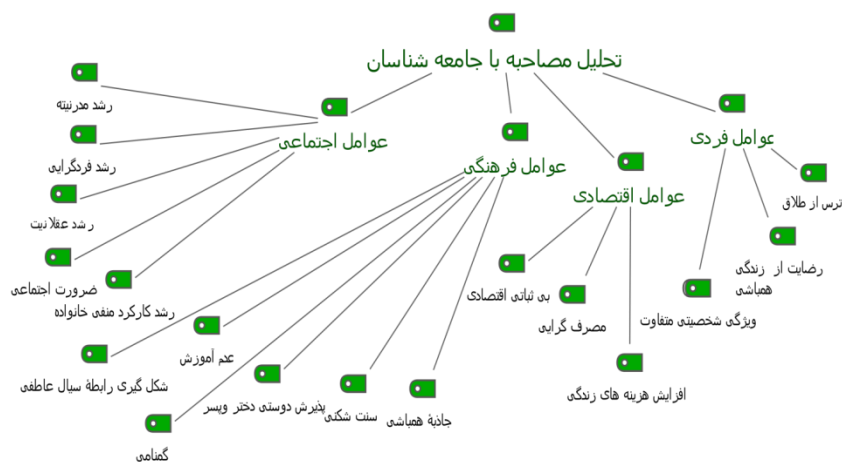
تحلیل مصاحبه با جامعه شناسان

عوامل اجتماعی
رشد مدرنیته
رشد فردگرایی
رشد عقلانیت
ضرورت اجتماعی
رشد کارکرد منفی خانواده

عوامل فرهنگی
عدم آموزش
شکل گیری رابطهٔ سیال عاطفی
گمنامی
پذیرش دوستی دختر وپسر
سنت شکنی
جاذبهٔ همباشی

عوامل اقتصادی
بی ثباتی اقتصادی
مصرف گرایی
افزایش هزینه های زندگی

عوامل فردی
ترس از طلاق
رضایت از زندگی همباشی
ویژگی شخصیتی متفاوت